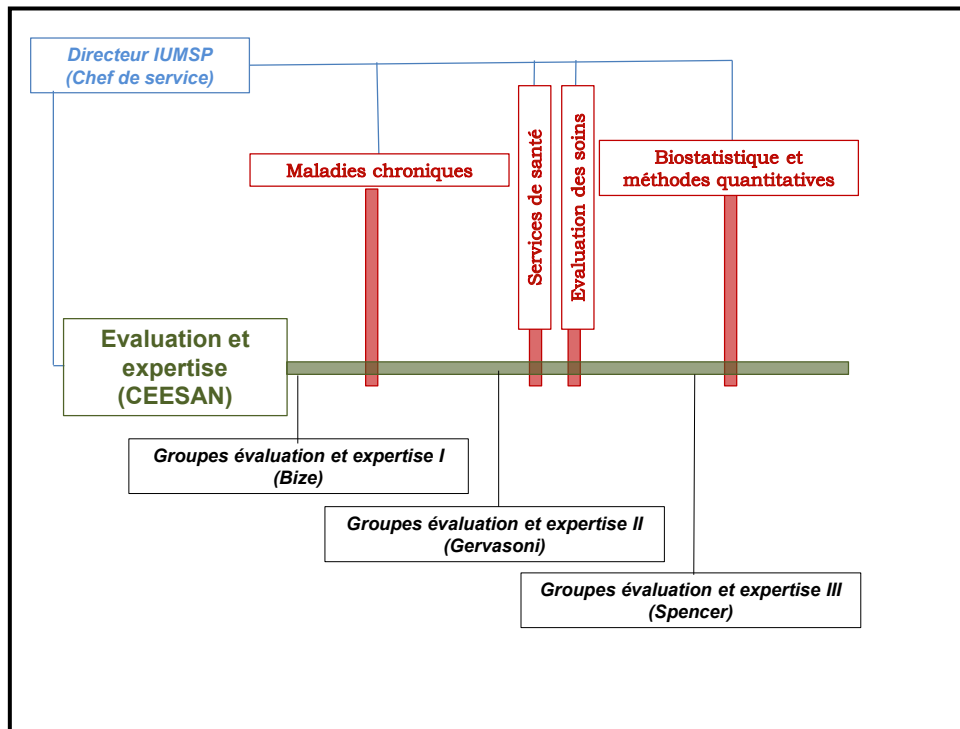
Directeur IUMSP
(Chef de service)

Maladies chroniques

Services de santé

Evaluation des soins

Biostatistique et méthodes quantitatives

Evaluation et expertise
(CEESAN)

Groupes évaluation et expertise I
(Bize)

Groupes évaluation et expertise II
(Gervasoni)

Groupes évaluation et expertise III
(Spencer)